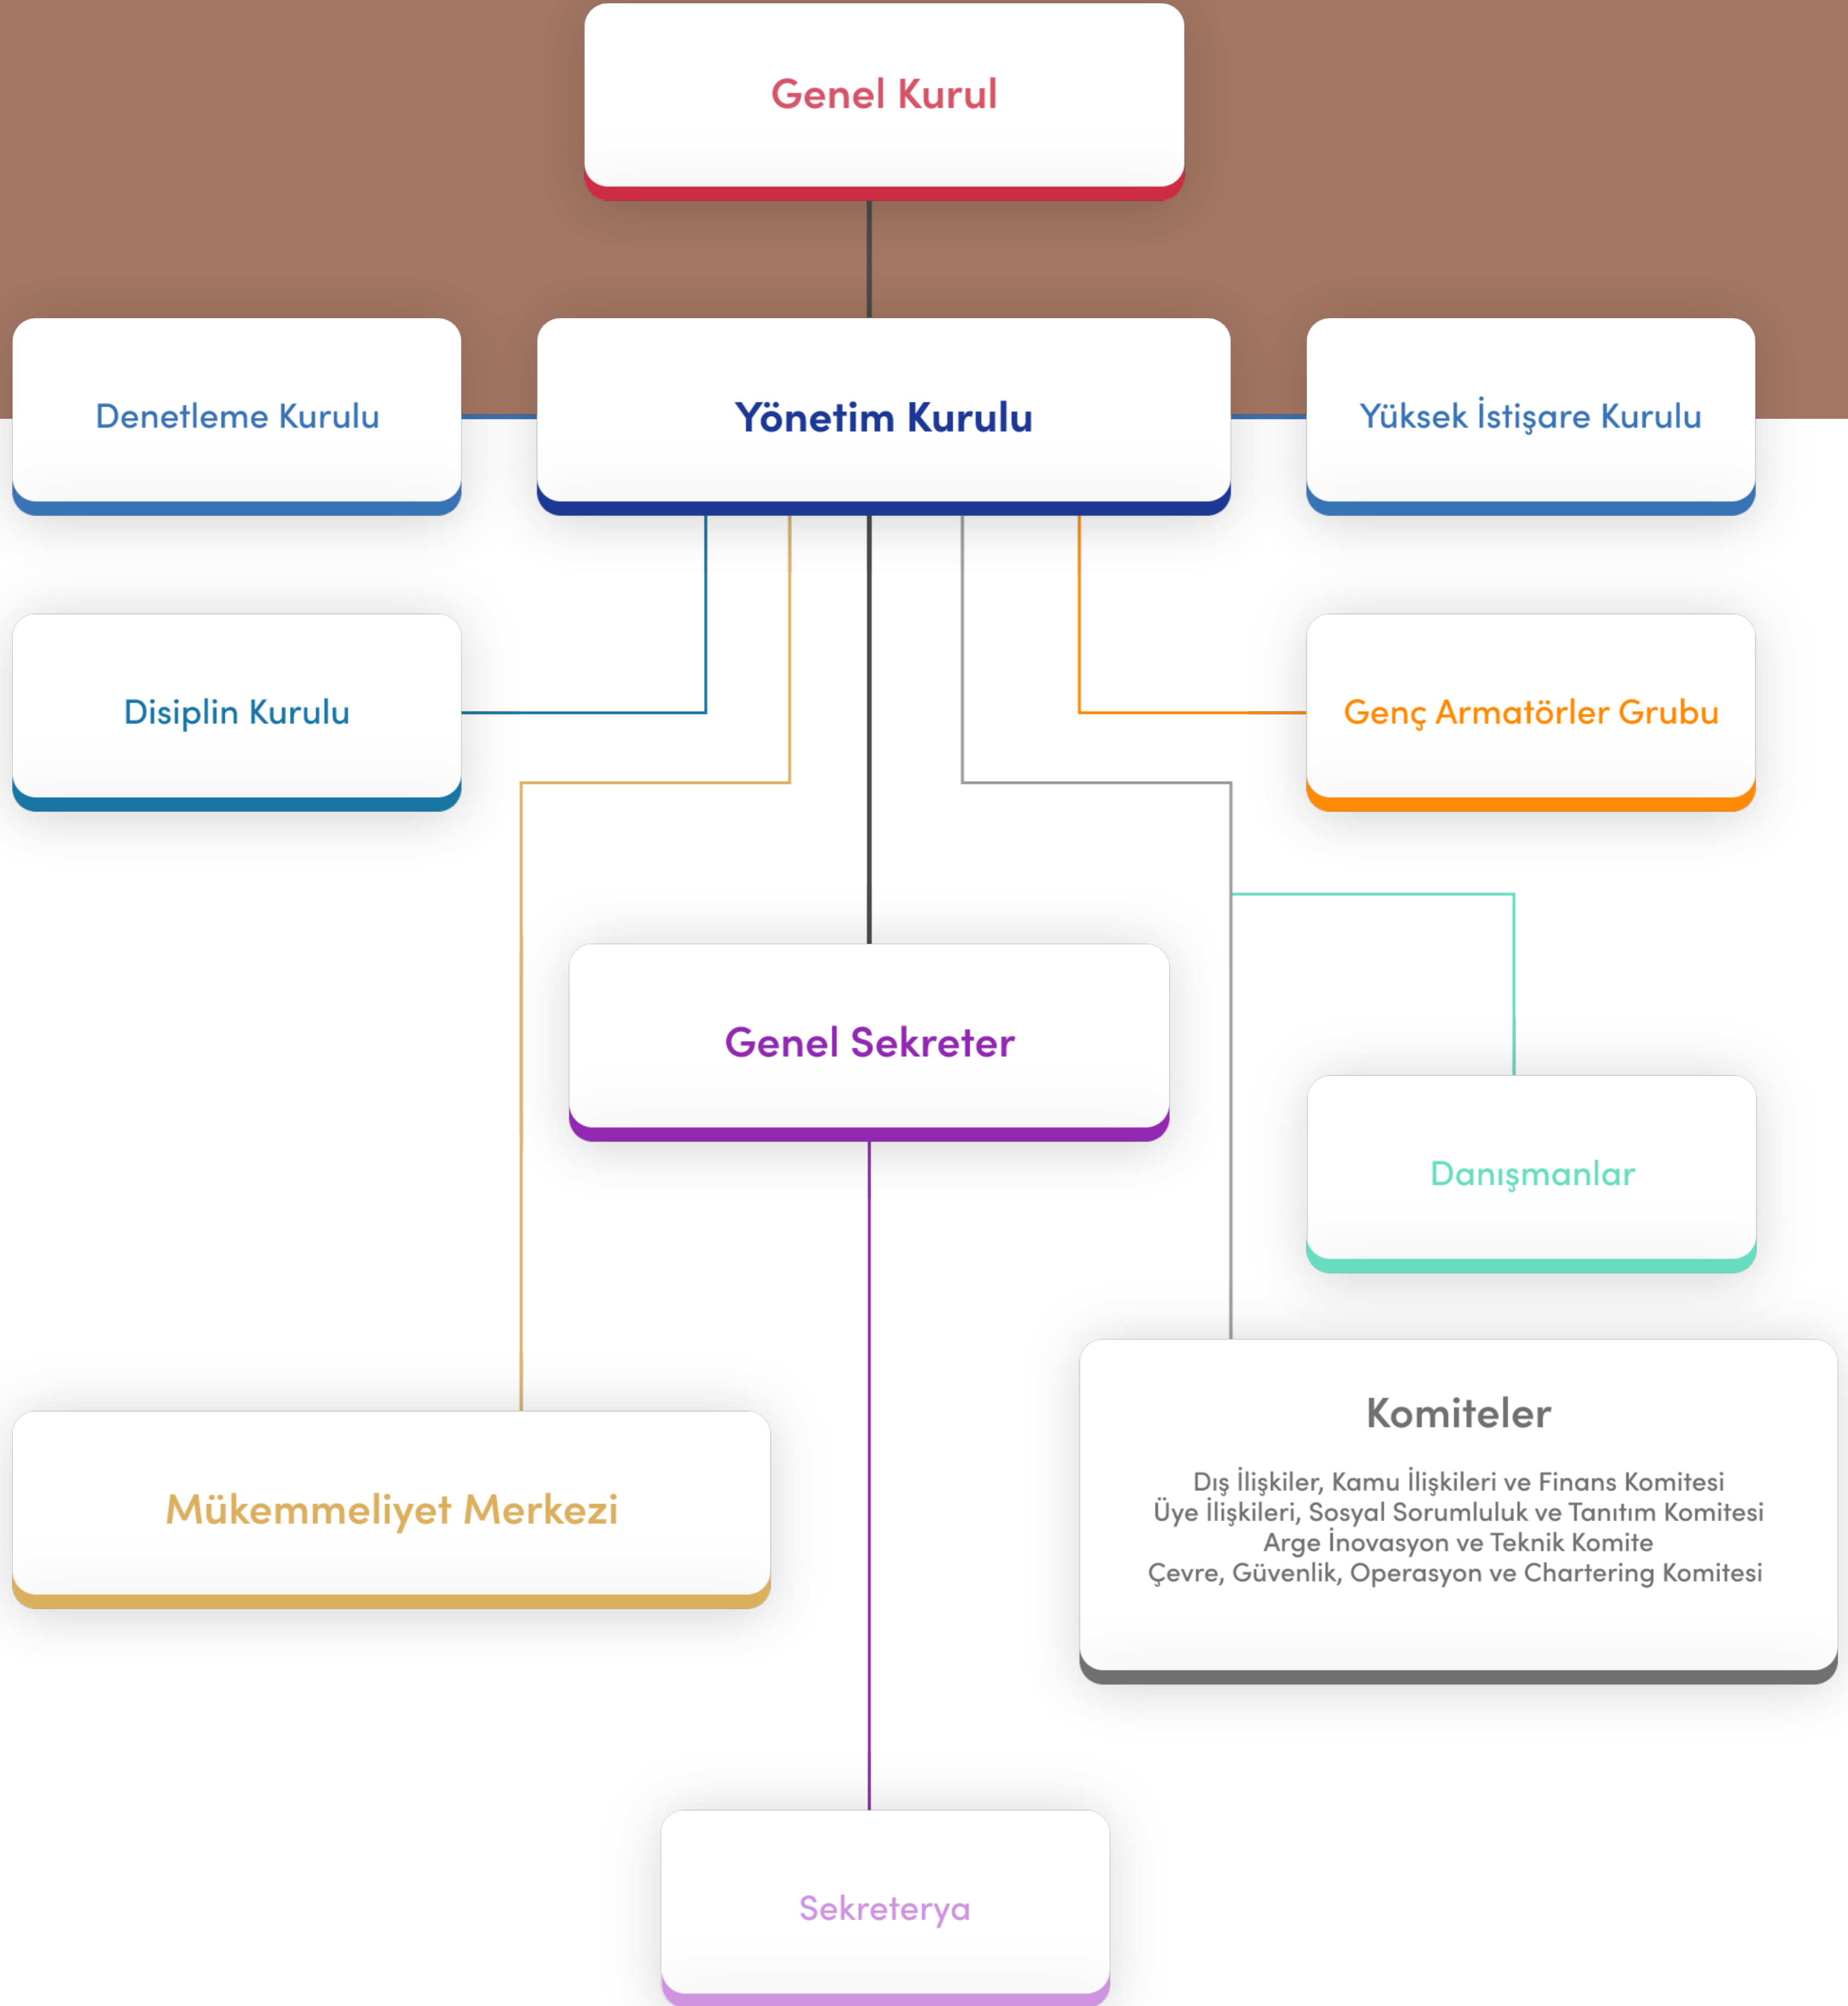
Genel Kurul

Denetleme Kurulu

Yönetim Kurulu

Yüksek İstişare Kurulu

Disiplin Kurulu

Genç Armatörler Grubu

Genel Sekreter

Danışmanlar

Komiteler

Dış İlişkiler, Kamu İlişkileri ve Finans Komitesi
Üye İlişkileri, Sosyal Sorumluluk ve Tanıtım Komitesi
Arge İnovasyon ve Teknik Komite
Çevre, Güvenlik, Operasyon ve Chartering Komitesi

Mükemmeliyet Merkezi

Sekreterya